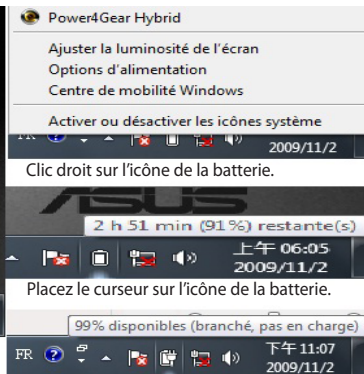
Power4Gear Hybrid

Ajuster la luminosité de l'écran
Options d'alimentation
Centre de mobilité Windows

Activer ou désactiver les icônes système

FR

2009/11/2

Clic droit sur l'icône de la batterie.

2 h 51 min (91%) restante(s)

上午 06:05
2009/11/2

Placez le curseur sur l'icône de la batterie.

99% disponibles (branché, pas en charge)

FR

下午 11:07
2009/11/2